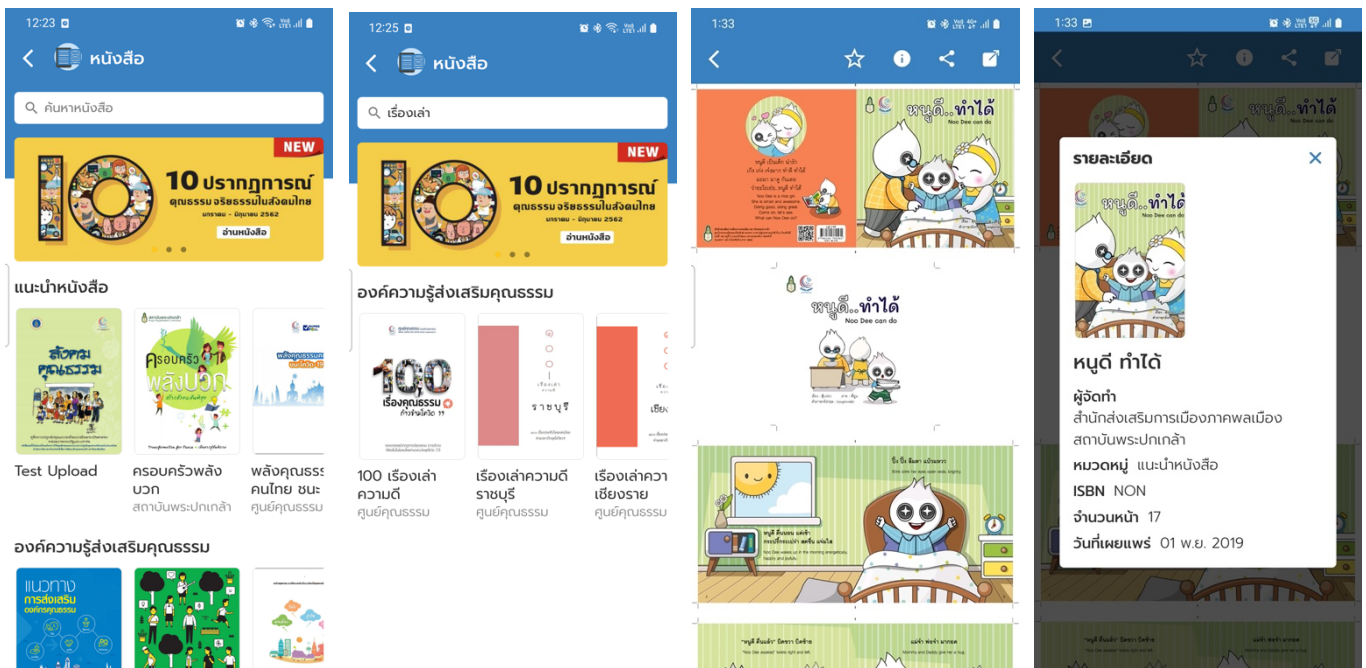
12:23

หนังสือ

ค้นหาหนังสือ

NEW
10 ปรากฏการณ์
คุณธรรม จริยธรรมในสังคมไทย
มกราคม – มิถุนายน 2562
อ่านหนังสือ

แนะนำหนังสือ

สังคมคุณธรรม
Test Upload

ครอบครัวพลังบวก
ครอบครัวพลังบวก
สถาบันพระปกเกล้า

พลังคุณธรรม
พลังคุณธรรมคนไทย ชนะ
ศูนย์คุณธรรม

องค์ความรู้ส่งเสริมคุณธรรม

แนวทางการส่งเสริมองค์กรคุณธรรม

12:25

หนังสือ

เรื่องเล่า

NEW
10 ปรากฏการณ์
คุณธรรม จริยธรรมในสังคมไทย
มกราคม – มิถุนายน 2562
อ่านหนังสือ

องค์ความรู้ส่งเสริมคุณธรรม

100 เรื่องคุณธรรม
100 เรื่องเล่าความดี
ศูนย์คุณธรรม

ราชบุรี
เรื่องเล่าความดีราชบุรี
ศูนย์คุณธรรม

เชียงราย
เรื่องเล่าความดีเชียงราย
ศูนย์คุณธรรม

1:33

หนูดี..ทำได้
Noo Dee can do

หนูดี..ทำได้
Noo Dee can do

1:33

รายละเอียด

หนูดี..ทำได้
Noo Dee can do

หนูดี ทำได้

ผู้จัดทำ
สำนักส่งเสริมการเมืองภาคพลเมือง สถาบันพระปกเกล้า

หมวดหมู่ แนะนำหนังสือ

ISBN NON

จำนวนหน้า 17

วันที่เผยแพร่ 01 พ.ย. 2019